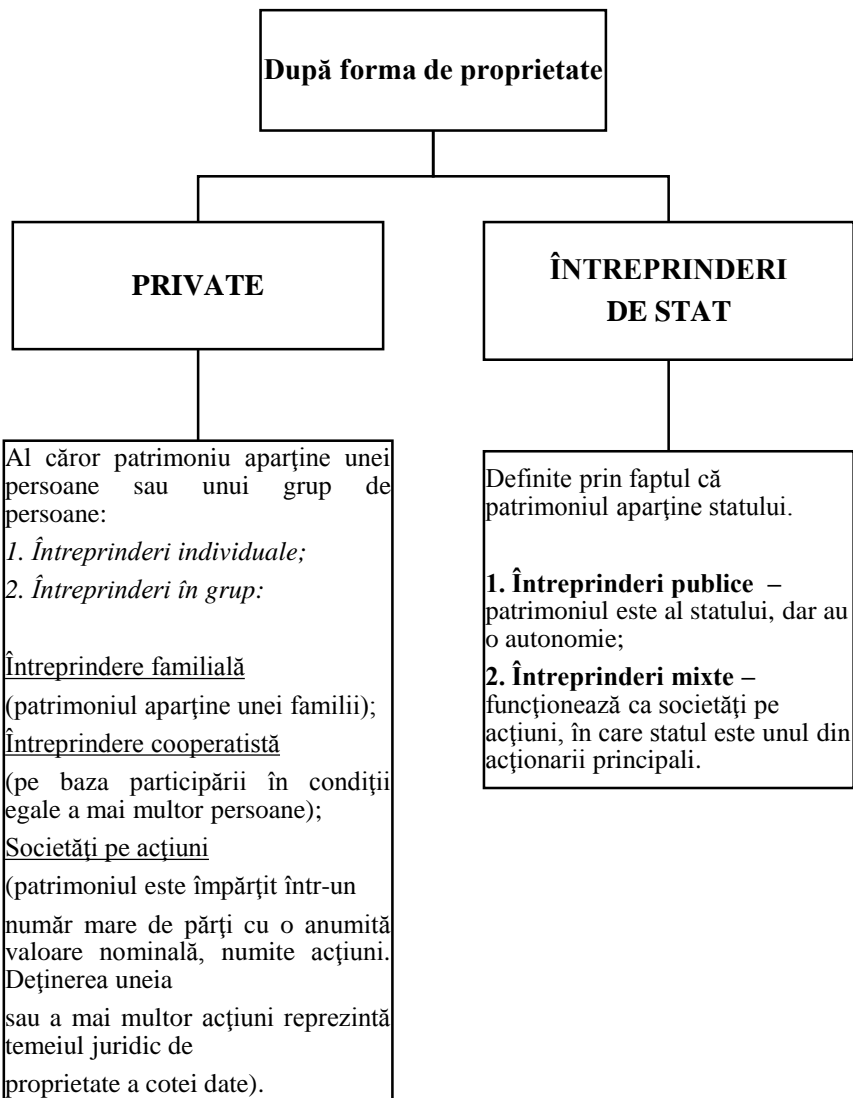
După forma de proprietate

PRIVATE

ÎNTREPRINDERI DE STAT

Al căror patrimoniu aparţine unei persoane sau unui grup de persoane:

1. Întreprinderi individuale;

2. Întreprinderi în grup:

Întreprindere familială

(patrimoniul aparţine unei familii);

Întreprindere cooperatistă

(pe baza participării în condiţii egale a mai multor persoane);

Societăţi pe acţiuni

(patrimoniul este împărţit într-un

număr mare de părţi cu o anumită valoare nominală, numite acţiuni. Deţinerea uneia

sau a mai multor acţiuni reprezintă temeiul juridic de

proprietate a cotei date).

Definite prin faptul că patrimoniul aparţine statului.

1. Întreprinderi publice – patrimoniul este al statului, dar au o autonomie;

2. Întreprinderi mixte – funcţionează ca societăţi pe acţiuni, în care statul este unul din acţionarii principali.